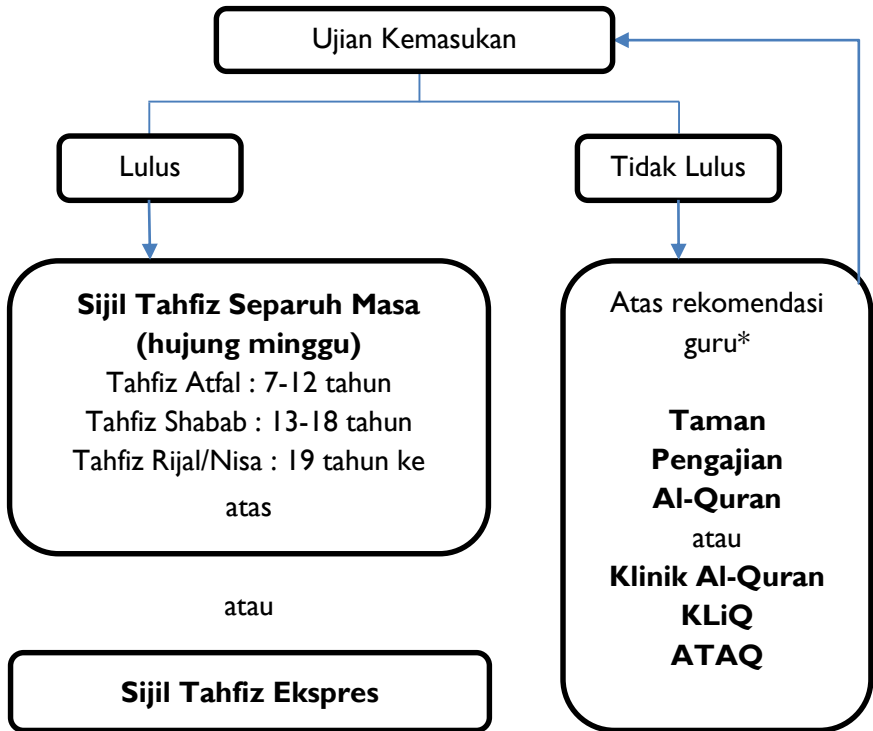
Ujian Kemasukan

Lulus

Tidak Lulus

**Sijil Tahfiz Separuh Masa (hujung minggu)**
Tahfiz Atfal : 7-12 tahun
Tahfiz Shabab : 13-18 tahun
Tahfiz Rijal/Nisa : 19 tahun ke atas

atau

**Sijil Tahfiz Ekspres**

Atas rekomendasi guru*

**Taman Pengajian Al-Quran**
atau
**Klinik Al-Quran KLiQ ATAQ**